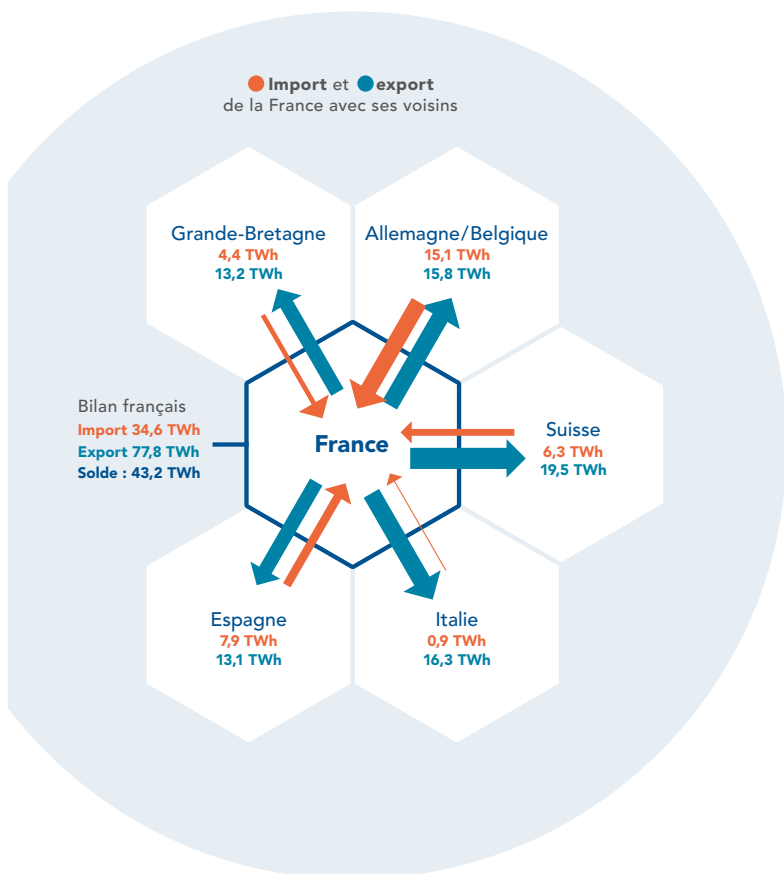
Import et export
de la France avec ses voisins

Grande-Bretagne
4,4 TWh
13,2 TWh

Allemagne/Belgique
15,1 TWh
15,8 TWh

Bilan français
Import 34,6 TWh
Export 77,8 TWh
Solde : 43,2 TWh

France

Suisse
6,3 TWh
19,5 TWh

Espagne
7,9 TWh
13,1 TWh

Italie
0,9 TWh
16,3 TWh